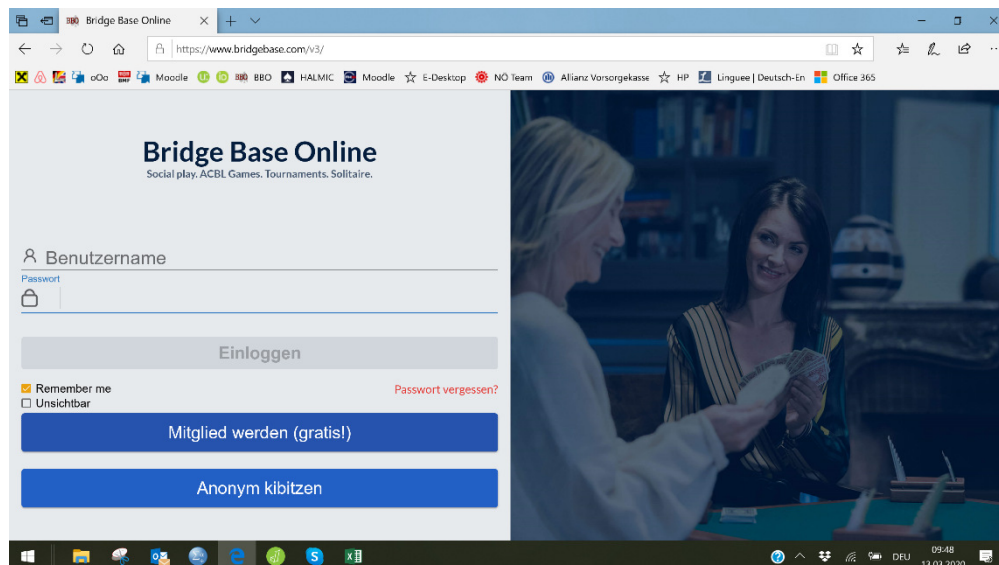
BBO Bridge Base Online

https://www.bridgebase.com/v3/

oOo Moodle BBO HALMIC Moodle E-Desktop NÖ Team Allianz Vorsorgekasse HP Linguee | Deutsch-En Office 365

Bridge Base Online
Social play. ACBL Games. Tournaments. Solitaire.

Benutzername

Passwort

Einloggen

Remember me
Unsichtbar

Passwort vergessen?

Mitglied werden (gratis!)

Anonym kibitzen

DEU 09:48
13.03.2020